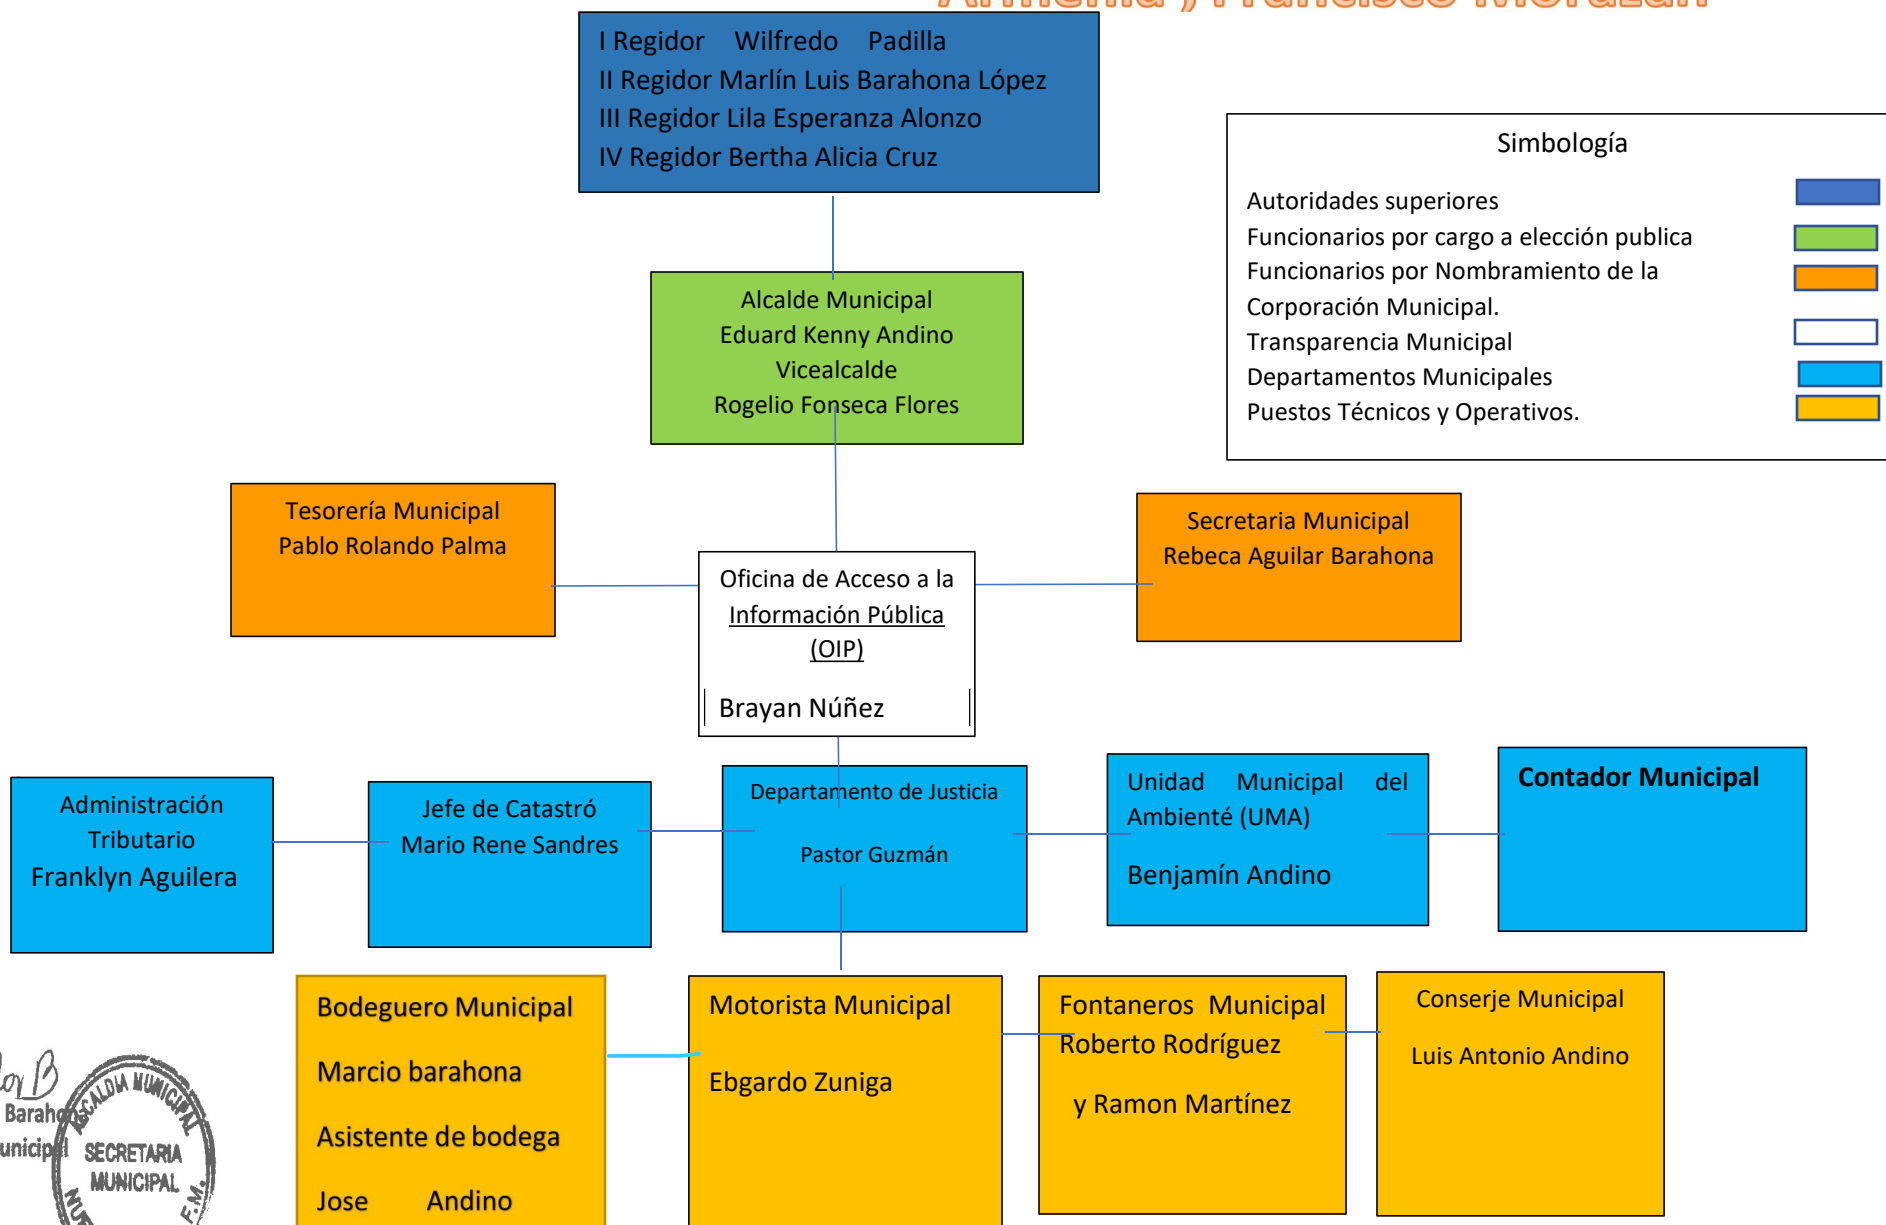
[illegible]

I Regidor Wilfredo Padilla
II Regidor Marlín Luis Barahona López
III Regidor Lila Esperanza Alonzo
IV Regidor Bertha Alicia Cruz

Simbología

Autoridades superiores
Funcionarios por cargo a elección publica
Funcionarios por Nombramiento de la Corporación Municipal.
Transparencia Municipal
Departamentos Municipales
Puestos Técnicos y Operativos.

Alcalde Municipal
Eduard Kenny Andino
Vicealcalde
Rogelio Fonseca Flores

Tesorería Municipal
Pablo Rolando Palma

Oficina de Acceso a la Información Pública (OIP)

Brayan Núñez

Secretaria Municipal
Rebeca Aguilar Barahona

Administración Tributario
Franklyn Aguilera

Jefe de Catastró
Mario Rene Sandres

Departamento de Justicia

Pastor Guzmán

Unidad Municipal del Ambienté (UMA)

Benjamín Andino

Contador Municipal

Bodeguero Municipal

Marcio barahona

Asistente de bodega

Jose Andino

Motorista Municipal

Ebgardo Zuniga

Fontaneros Municipal
Roberto Rodríguez

y Ramon Martínez

Conserje Municipal

Luis Antonio Andino

Barahona
unicipal
ALCALDIA MUNICIPAL
SECRETARIA MUNICIPAL
F.M.